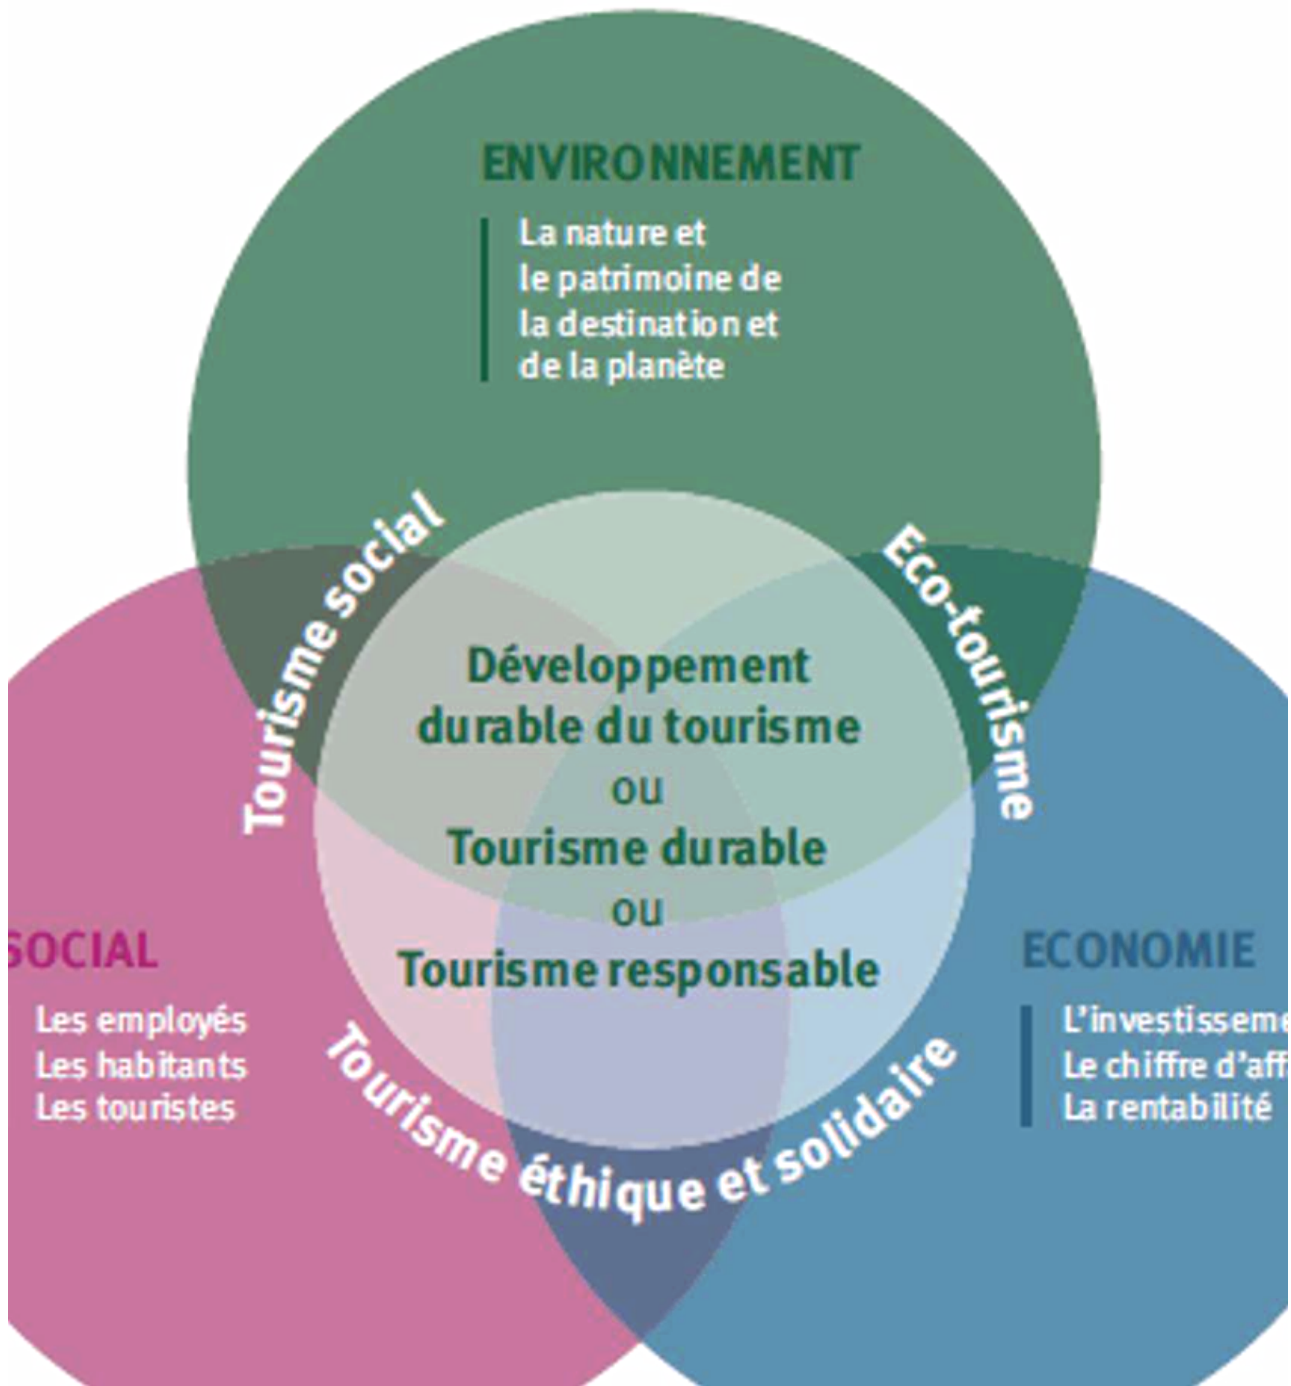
ENVIRONNEMENT

La nature et le patrimoine de la destination et de la planète

Tourisme social

Eco-tourisme

Développement durable du tourisme
ou
Tourisme durable
ou
Tourisme responsable

SOCIAL

Les employés
Les habitants
Les touristes

ECONOMIE

L'investisseme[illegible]
Le chiffre d'aff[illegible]
La rentabilité

Tourisme éthique et solidaire